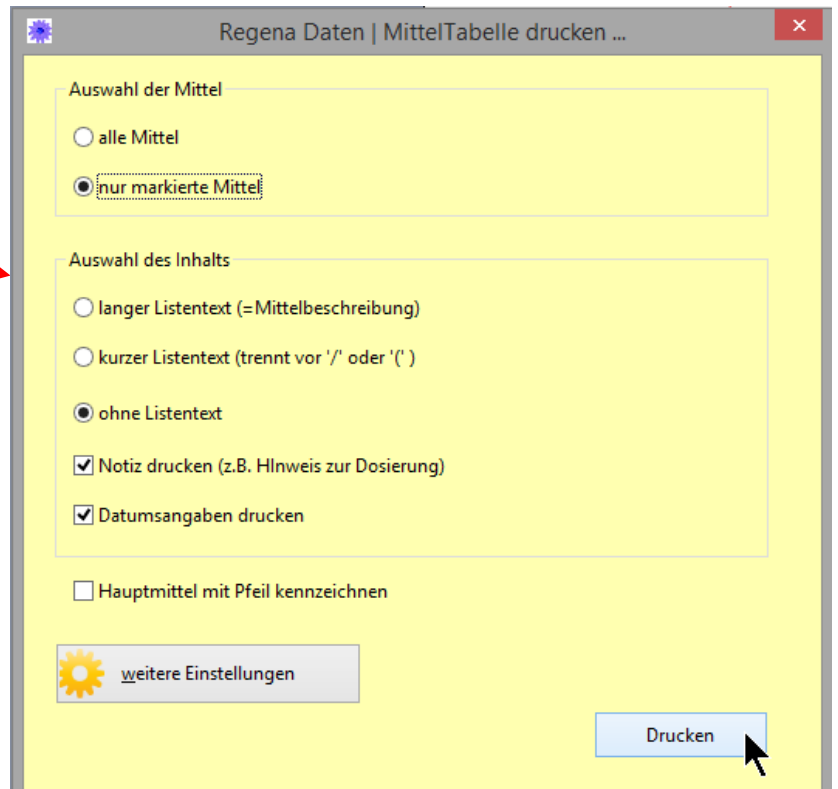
Regena Daten | MittelTabelle drucken ...

Auswahl der Mittel

alle Mittel

nur markierte Mittel

Auswahl des Inhalts

langer Listentext (=Mittelbeschreibung)

kurzer Listentext (trennt vor '/' oder '(' )

ohne Listentext

Notiz drucken (z.B. HInweis zur Dosierung)

Datumsangaben drucken

Hauptmittel mit Pfeil kennzeichnen

weitere Einstellungen

Drucken